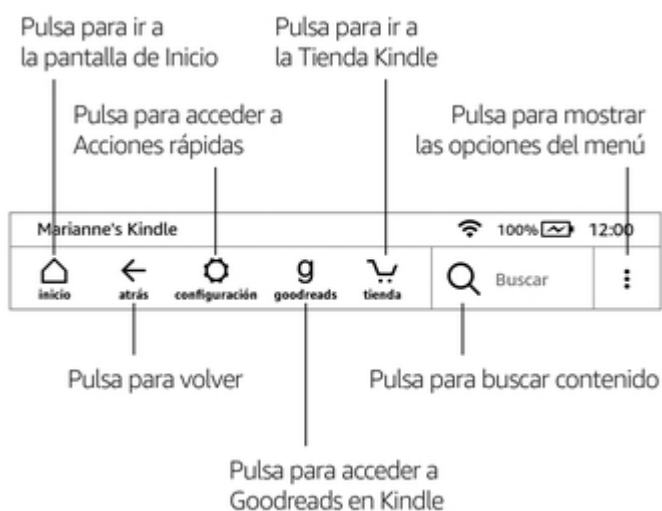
Pulsa para ir a la pantalla de Inicio

Pulsa para ir a la Tienda Kindle

Pulsa para acceder a Acciones rápidas

Pulsa para mostrar las opciones del menú

Marianne's Kindle

100%

12:00

inicio

atrás

configuración

goodreads

tienda

Buscar

Pulsa para volver

Pulsa para buscar contenido

Pulsa para acceder a Goodreads en Kindle